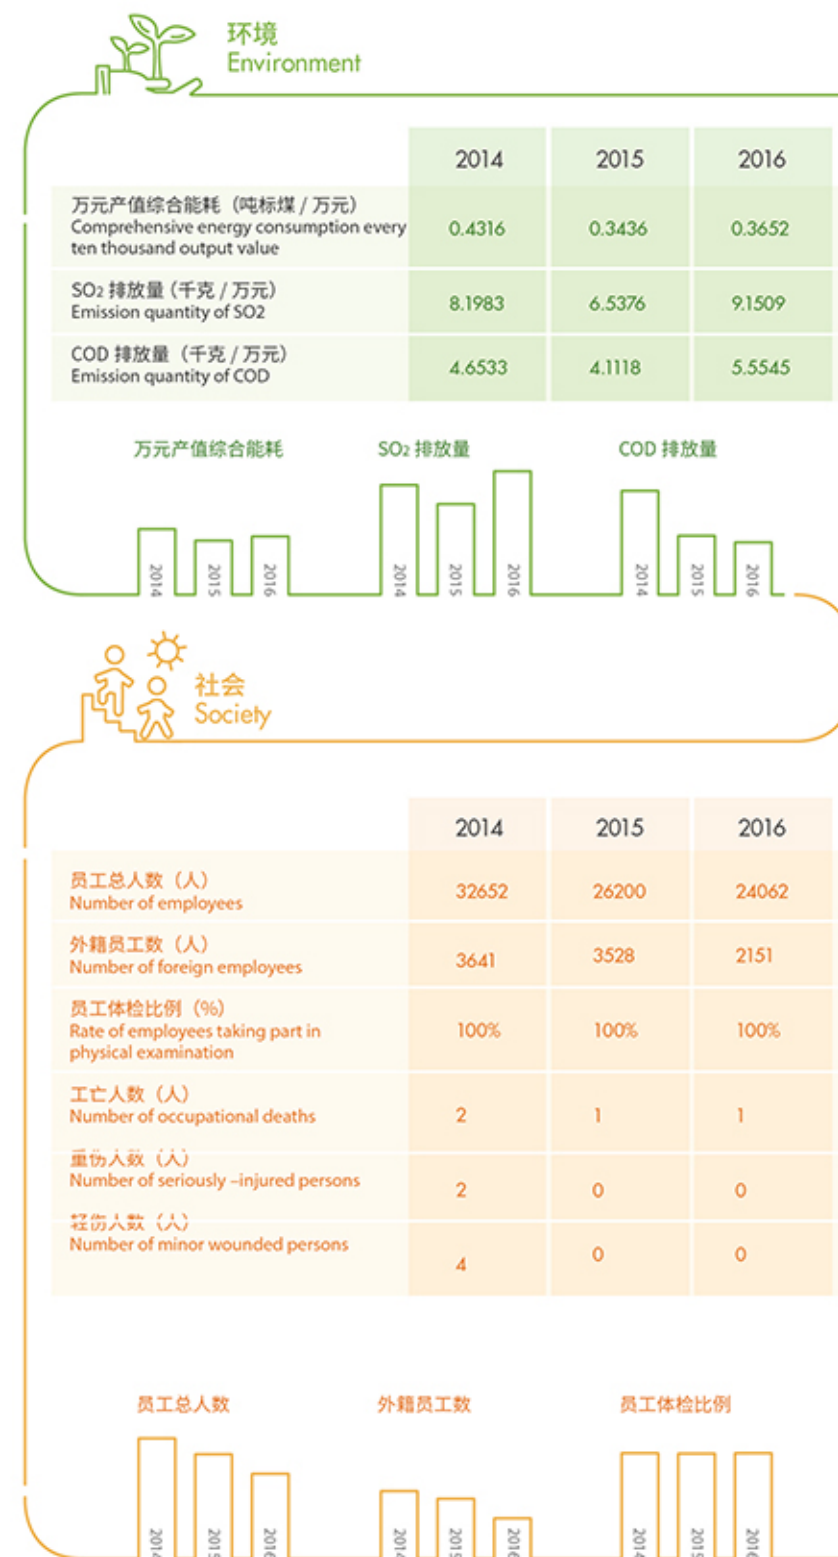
环境
Environment

| | 2014 | 2015 | 2016 |
|---|---|---|---|
| 万元产值综合能耗（吨标煤 / 万元） Comprehensive energy consumption every ten thousand output value | 0.4316 | 0.3436 | 0.3652 |
| $SO_2$ 排放量（千克 / 万元） Emission quantity of SO2 | 8.1983 | 6.5376 | 9.1509 |
| COD 排放量（千克 / 万元） Emission quantity of COD | 4.6533 | 4.1118 | 5.5545 |

万元产值综合能耗
2014 2015 2016

$SO_2$ 排放量
2014 2015 2016

COD 排放量
2014 2015 2016

社会
Society

| | 2014 | 2015 | 2016 |
|---|---|---|---|
| 员工总人数（人） Number of employees | 32652 | 26200 | 24062 |
| 外籍员工数（人） Number of foreign employees | 3641 | 3528 | 2151 |
| 员工体检比例（%） Rate of employees taking part in physical examination | 100% | 100% | 100% |
| 工亡人数（人） Number of occupational deaths | 2 | 1 | 1 |
| 重伤人数（人） Number of seriously –injured persons | 2 | 0 | 0 |
| 轻伤人数（人） Number of minor wounded persons | 4 | 0 | 0 |

员工总人数
2014 2015 2016

外籍员工数
2014 2015 2016

员工体检比例
2014 2015 2016